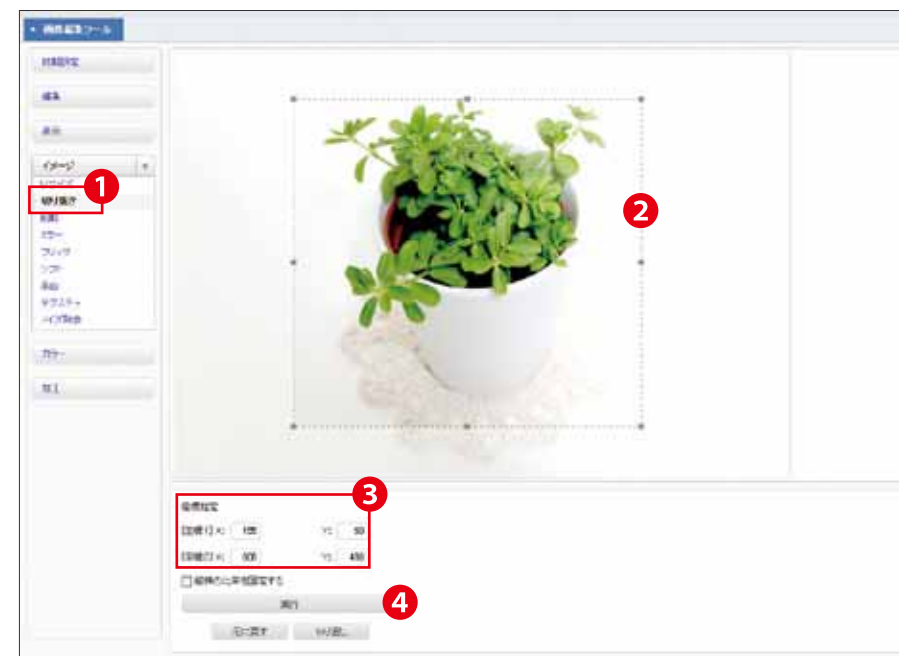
画像編集ツール

対象設定

編集

表示

イメージ

リサイズ

切り抜き

回転

ミラー

フリップ

シフト

余白

テクスチャ

ノイズ除去

カラー

加工

1

2

3

座標設定

座標(1) X: 150 Y: 50

座標(2) X: 500 Y: 400

縦横比を固定する

4

実行

元に戻す

やり直し